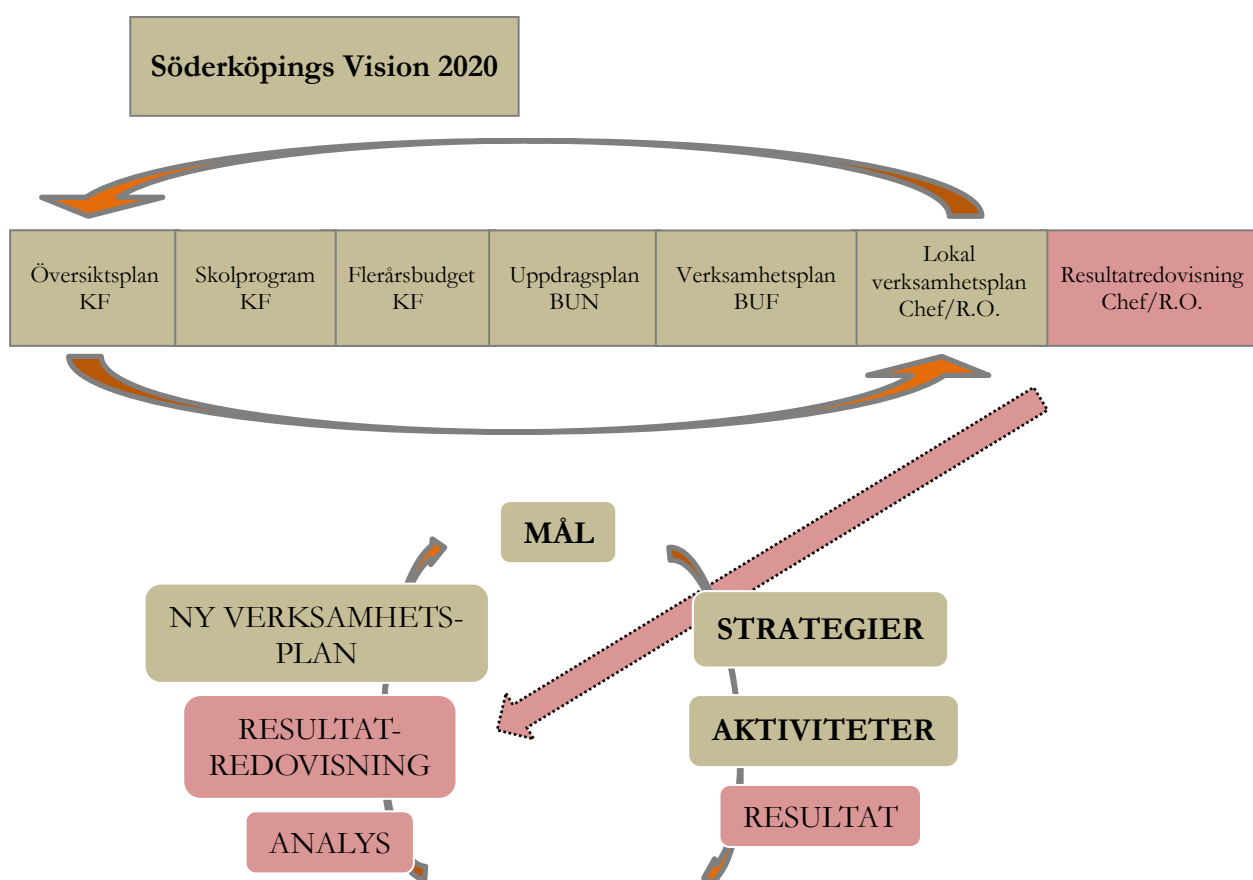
Söderköpings Vision 2020

| Översiktsplan KF | Skolprogram KF | Flerårsbudget KF | Uppdragsplan BUN | Verksamhetsplan BUF | Lokal verksamhetsplan Chef/R.O. | Resultatredovisning Chef/R.O. |
|---|---|---|---|---|---|---|

MÅL

NY VERKSAMHETS-PLAN

STRATEGIER

RESULTAT-REDOVISNING

AKTIVITETER

ANALYS

RESULTAT